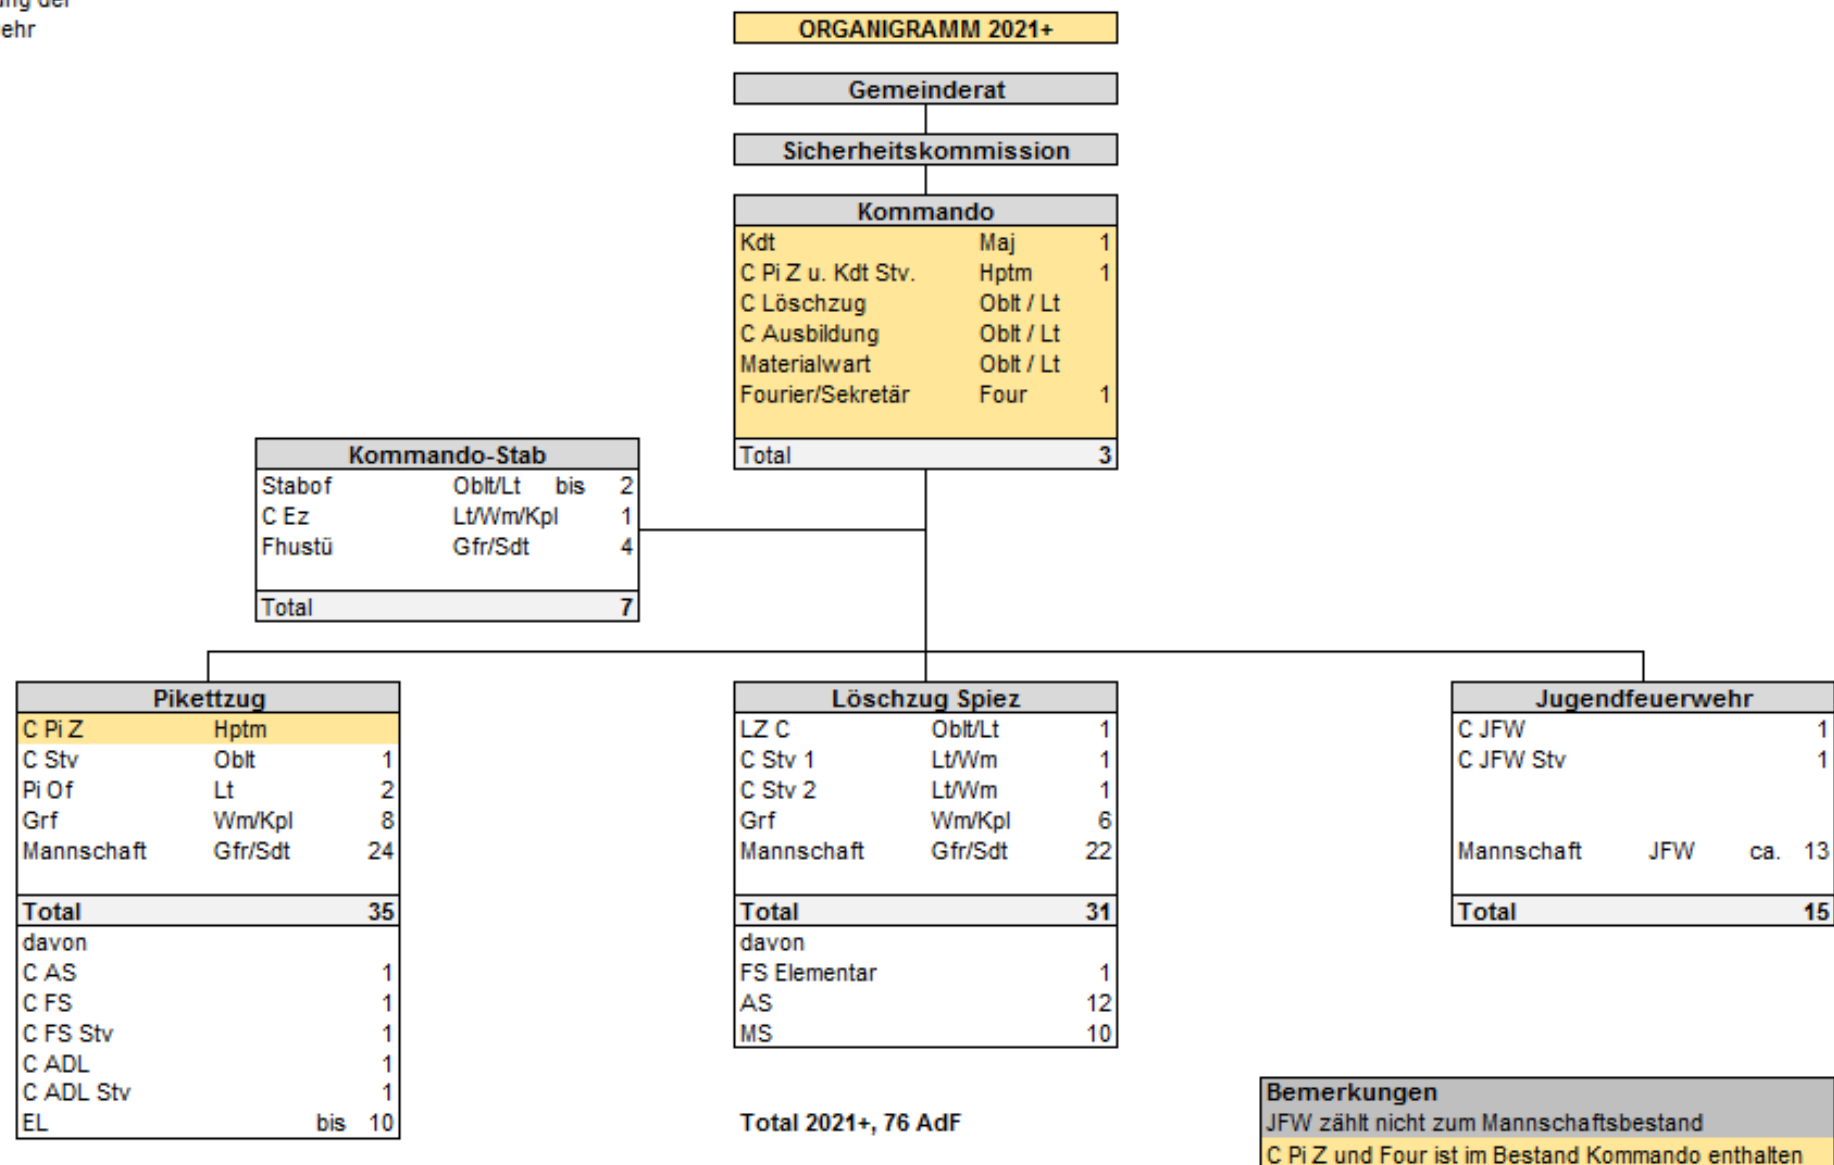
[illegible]
ehr

ORGANIGRAMM 2021+

Gemeinderat

Sicherheitskommission

| Kommando | | |
|---|---|---|
| Kdt | Maj | 1 |
| C Pi Z u. Kdt Stv. | Hptm | 1 |
| C Löschzug | Oblt / Lt | |
| C Ausbildung | Oblt / Lt | |
| Materialwart | Oblt / Lt | |
| Fourier/Sekretär | Four | 1 |
| Total | | 3 |

| Kommando-Stab | | | |
|---|---|---|---|
| Stabof | Oblt/Lt | bis | 2 |
| C Ez | Lt/Wm/Kpl | | 1 |
| Fhustü | Gfr/Sdt | | 4 |
| Total | | | 7 |

| Pikettzug | | |
|---|---|---|
| C Pi Z | Hptm | |
| C Stv | Oblt | 1 |
| Pi Of | Lt | 2 |
| Grf | Wm/Kpl | 8 |
| Mannschaft | Gfr/Sdt | 24 |
| Total | | 35 |
| davon | | |
| C AS | | 1 |
| C FS | | 1 |
| C FS Stv | | 1 |
| C ADL | | 1 |
| C ADL Stv | | 1 |
| EL | bis | 10 |

| Löschzug Spiez | | |
|---|---|---|
| LZ C | Oblt/Lt | 1 |
| C Stv 1 | Lt/Wm | 1 |
| C Stv 2 | Lt/Wm | 1 |
| Grf | Wm/Kpl | 6 |
| Mannschaft | Gfr/Sdt | 22 |
| Total | | 31 |
| davon | | |
| FS Elementar | | 1 |
| AS | | 12 |
| MS | | 10 |

| Jugendfeuerwehr | | | |
|---|---|---|---|
| C JFW | | | 1 |
| C JFW Stv | | | 1 |
| Mannschaft | JFW | ca. | 13 |
| Total | | | 15 |

Total 2021+, 76 AdF

Bemerkungen
JFW zählt nicht zum Mannschaftsbestand
C Pi Z und Four ist im Bestand Kommando enthalten